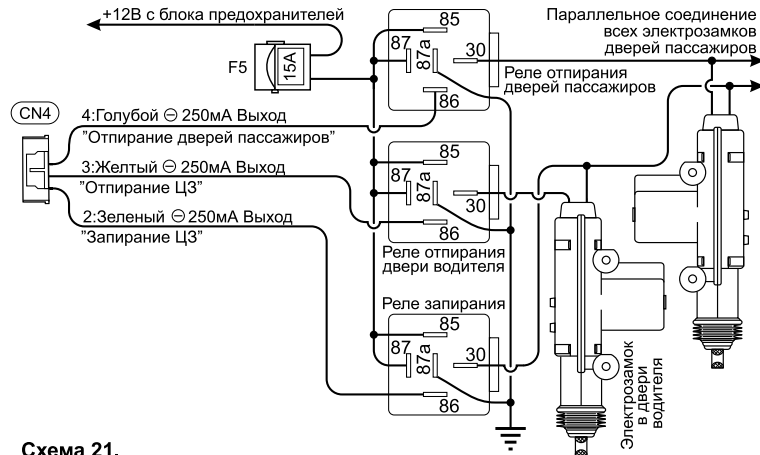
+12В с блока предохранителей

F5

15A

85

87

87a

30

86

Параллельное соединение всех электрозамков дверей пассажиров

Реле отпирания дверей пассажиров

CN4

4:Голубой ⊖ 250мА Выход "Отпирание дверей пассажиров"

3:Желтый ⊖ 250мА Выход "Отпирание ЦЗ"

2:Зеленый ⊖250мА Выход "Запирание ЦЗ"

85

87

87a

30

86

Реле отпирания двери водителя

Реле запирания

85

87

87a

30

86

Электрозамок в двери водителя

Схема 21.